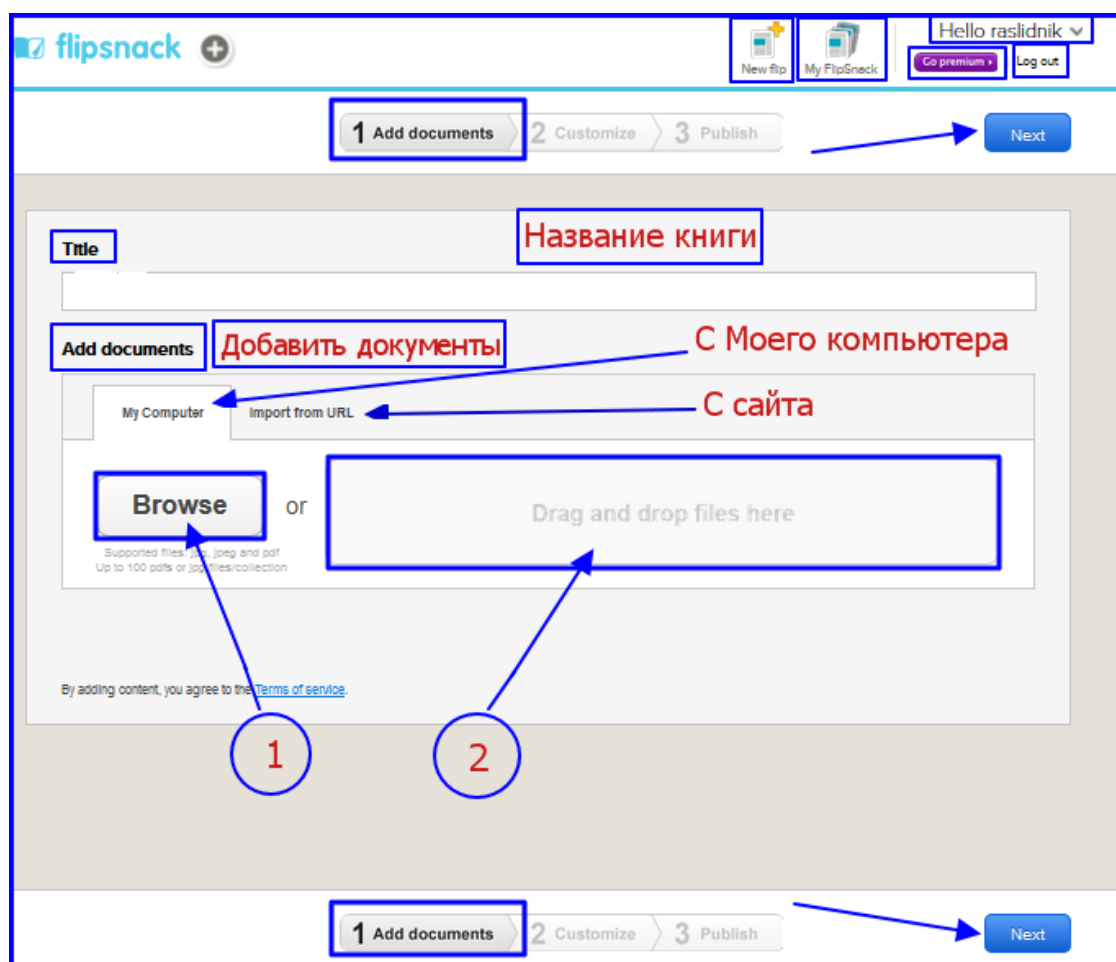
flipsnack

New flip
My FlipSnack
Hello raslidnik
Go premium ›
Log out

1 Add documents
2 Customize
3 Publish
Next

Title
Название книги

Add documents
Добавить документы
С Моего компьютера

My Computer
Import from URL
С сайта

Browse
or
Drag and drop files here

Supported files: jpg, jpeg and pdf
Up to 100 pdfs or jpg files/collection

By adding content, you agree to the Terms of service.

1
2

1 Add documents
2 Customize
3 Publish
Next